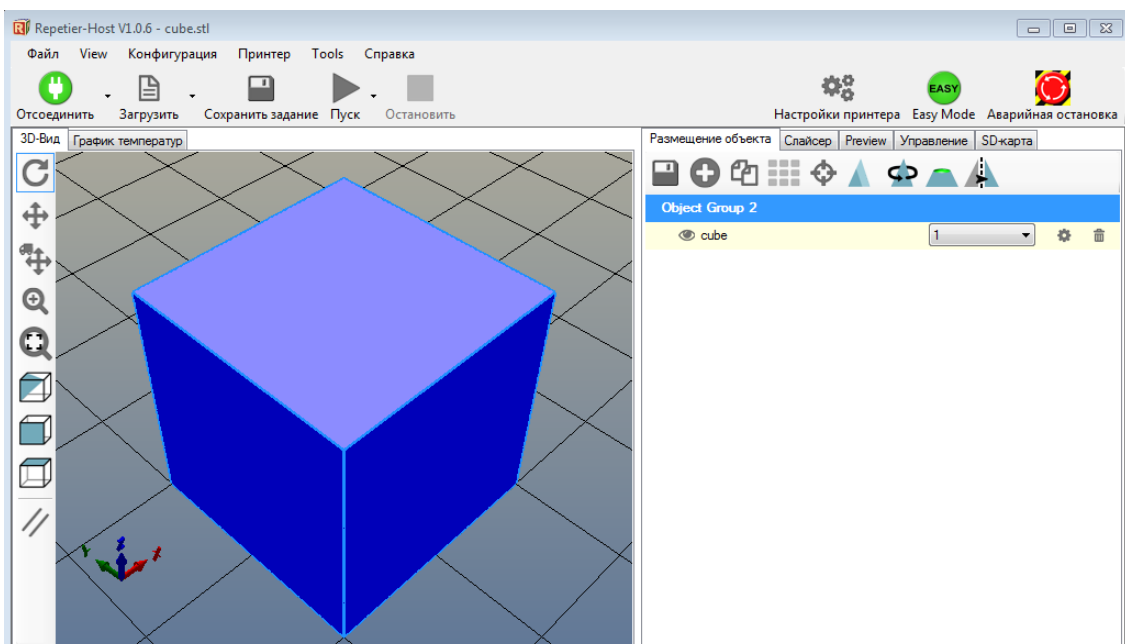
Repetier-Host V1.0.6 - cube.stl

Файл View Конфигурация Принтер Tools Справка

Отсоединить Загрузить Сохранить задание Пуск Остановить

Настройки принтера Easy Mode Аварийная остановка

EASY

3D-Вид График температур

Размещение объекта Слайсер Preview Управление SD-карта

Object Group 2

cube 1

X Y Z